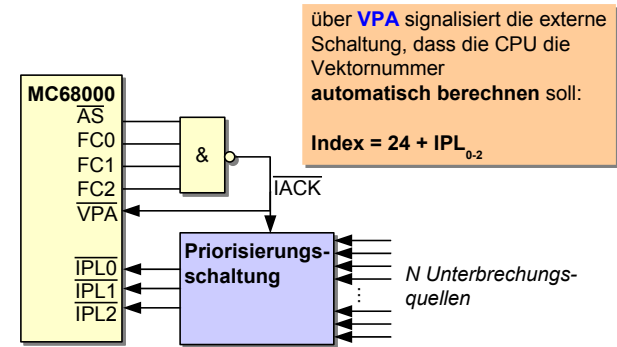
über **VPA** signalisiert die externe Schaltung, dass die CPU die Vektornummer **automatisch berechnen** soll:

**Index = 24 + $IPL_{0-2}$**

MC68000
$\overline{AS}$
FC0
FC1
FC2
$\overline{VPA}$

&

$\overline{IACK}$

$\overline{IPL0}$
$\overline{IPL1}$
$\overline{IPL2}$

Priorisierungsschaltung

N Unterbrechungsquellen